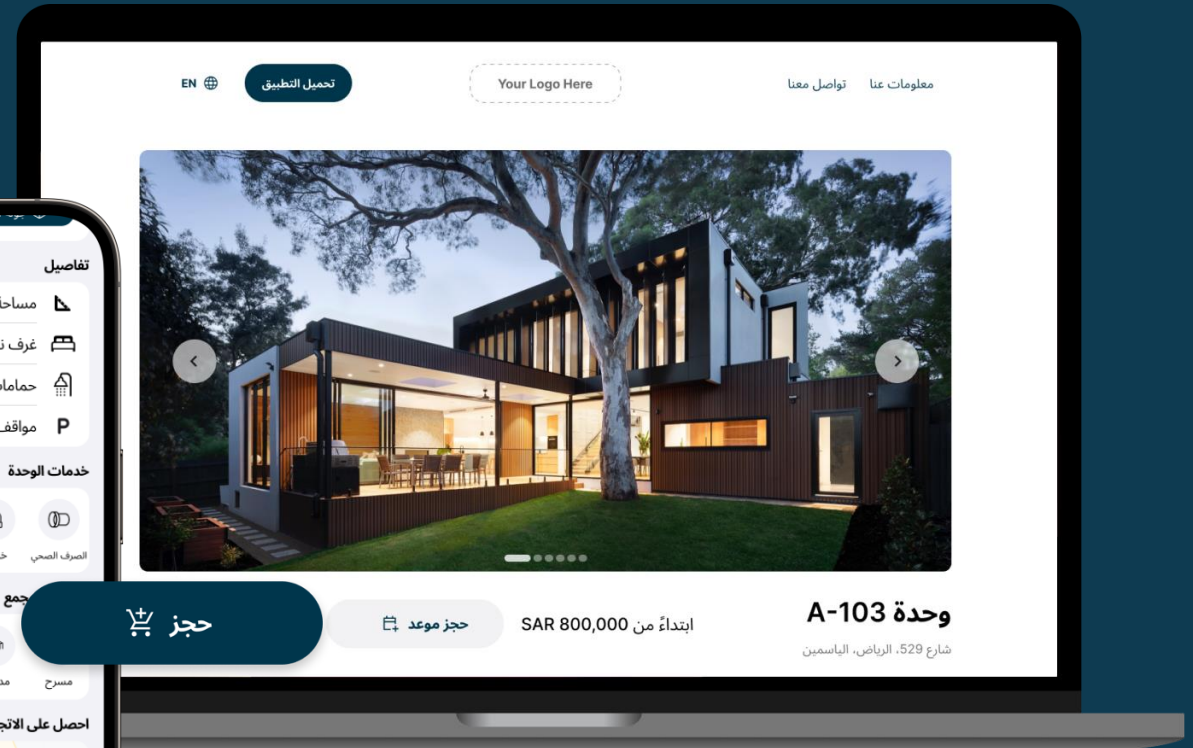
معلومات عنا تواصل معنا

Your Logo Here

تحميل التطبيق

EN

وحدة A-103

شارع 529، الرياض، الياسمين

ابتداءً من SAR 800,000

حجز موعد

حجز

تفاصيل

مساحا

غرف ن

حماما

مواقف

خدمات الوحدة

الصرف الصحي

جمع

مسرح

احصل على الاتج